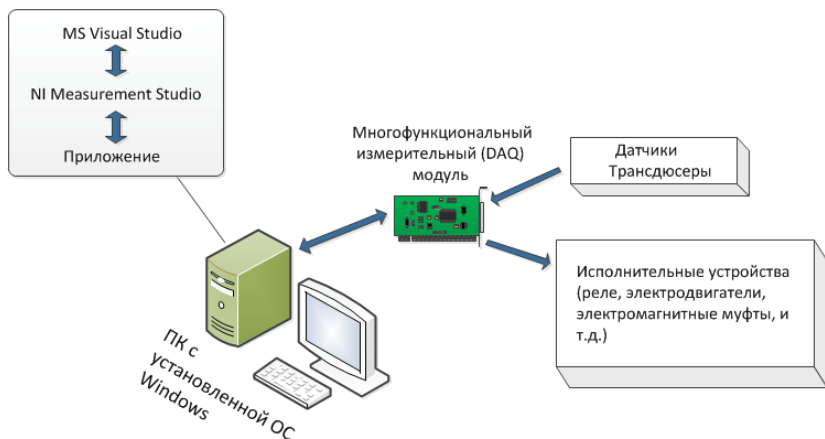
MS Visual Studio

NI Measurement Studio

Приложение

Многофункциональный измерительный (DAQ) модуль

Датчики
Трансдюсеры

Исполнительные устройства (реле, электродвигатели, электромагнитные муфты, и т.д.)

ПК с установленной ОС Windows